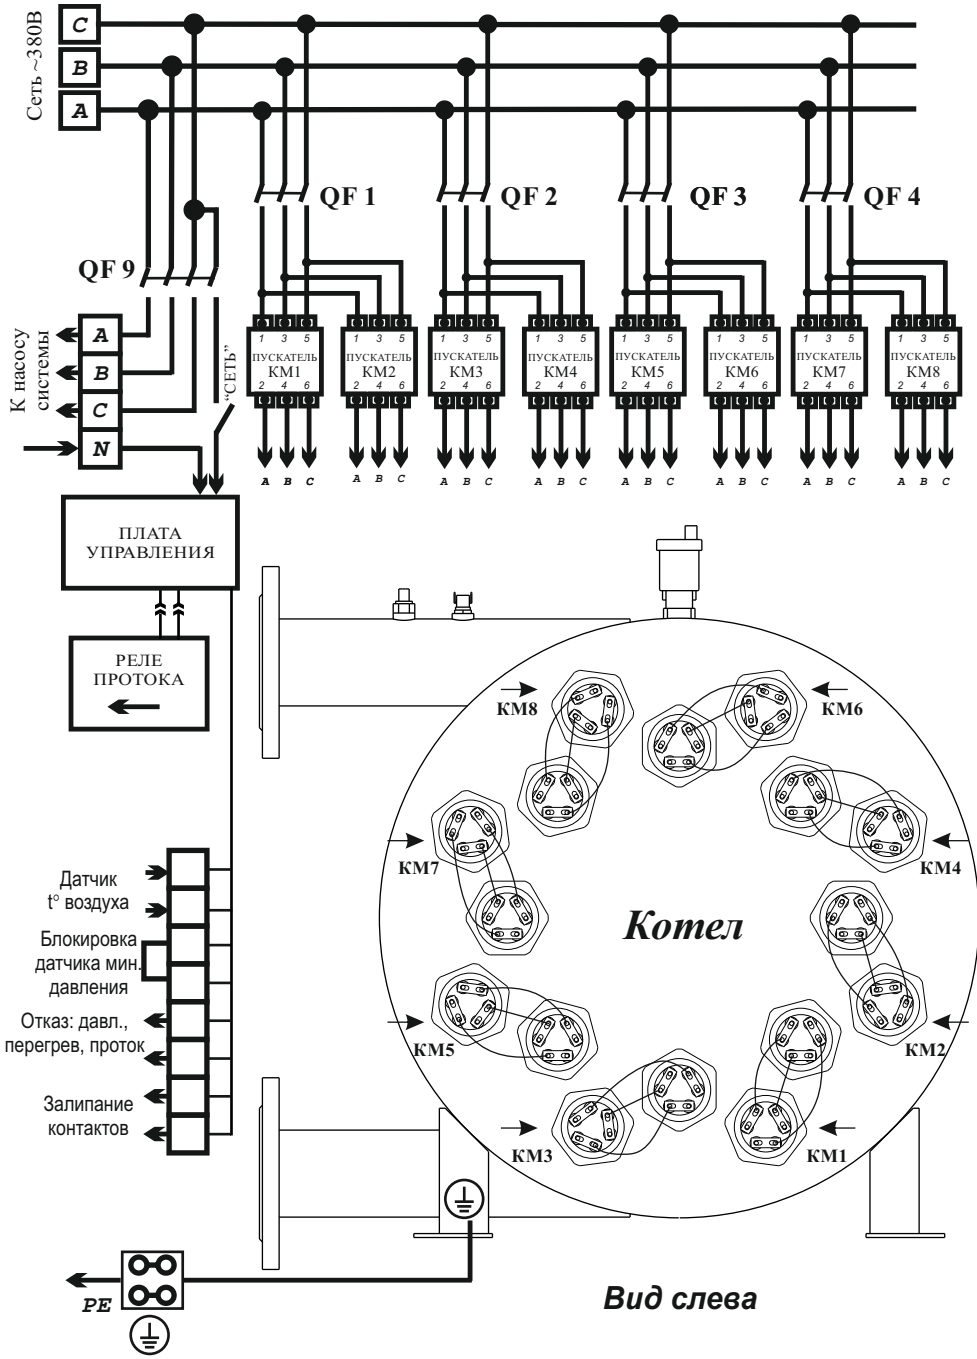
Сеть ~380В
C
B
A

QF 1
QF 2
QF 3
QF 4

QF 9

1 3 5
ПУСКАТЕЛЬ
КМ1
2 4 6

1 3 5
ПУСКАТЕЛЬ
КМ2
2 4 6

1 3 5
ПУСКАТЕЛЬ
КМ3
2 4 6

1 3 5
ПУСКАТЕЛЬ
КМ4
2 4 6

1 3 5
ПУСКАТЕЛЬ
КМ5
2 4 6

1 3 5
ПУСКАТЕЛЬ
КМ6
2 4 6

1 3 5
ПУСКАТЕЛЬ
КМ7
2 4 6

1 3 5
ПУСКАТЕЛЬ
КМ8
2 4 6

A B C A B C A B C A B C A B C A B C A B C A B C

К насосу системы
A
B
C
N
"СЕТЬ"

ПЛАТА УПРАВЛЕНИЯ

РЕЛЕ ПРОТОКА

Датчик t° воздуха
Блокировка датчика мин. давления
Отказ: давл., перегрев, проток
Залипание контактов

КМ8
КМ6
КМ7
КМ4
Котел
КМ5
КМ2
КМ3
КМ1

PE

Вид слева